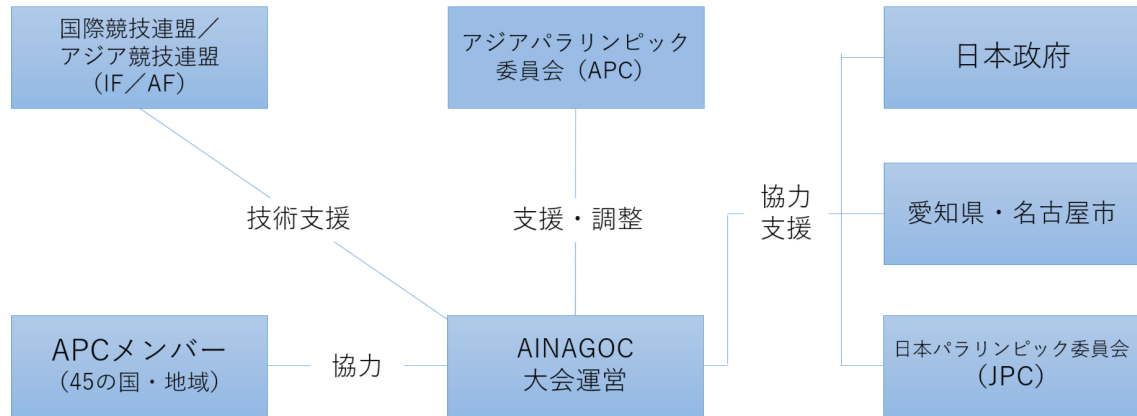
国際競技連盟／
アジア競技連盟
（IF／AF）

アジアパラリンピック
委員会（APC）

日本政府

技術支援

支援・調整

協力
支援

愛知県・名古屋市

APCメンバー
（45の国・地域）

協力

AINAGOC
大会運営

日本パラリンピック委員会
（JPC）